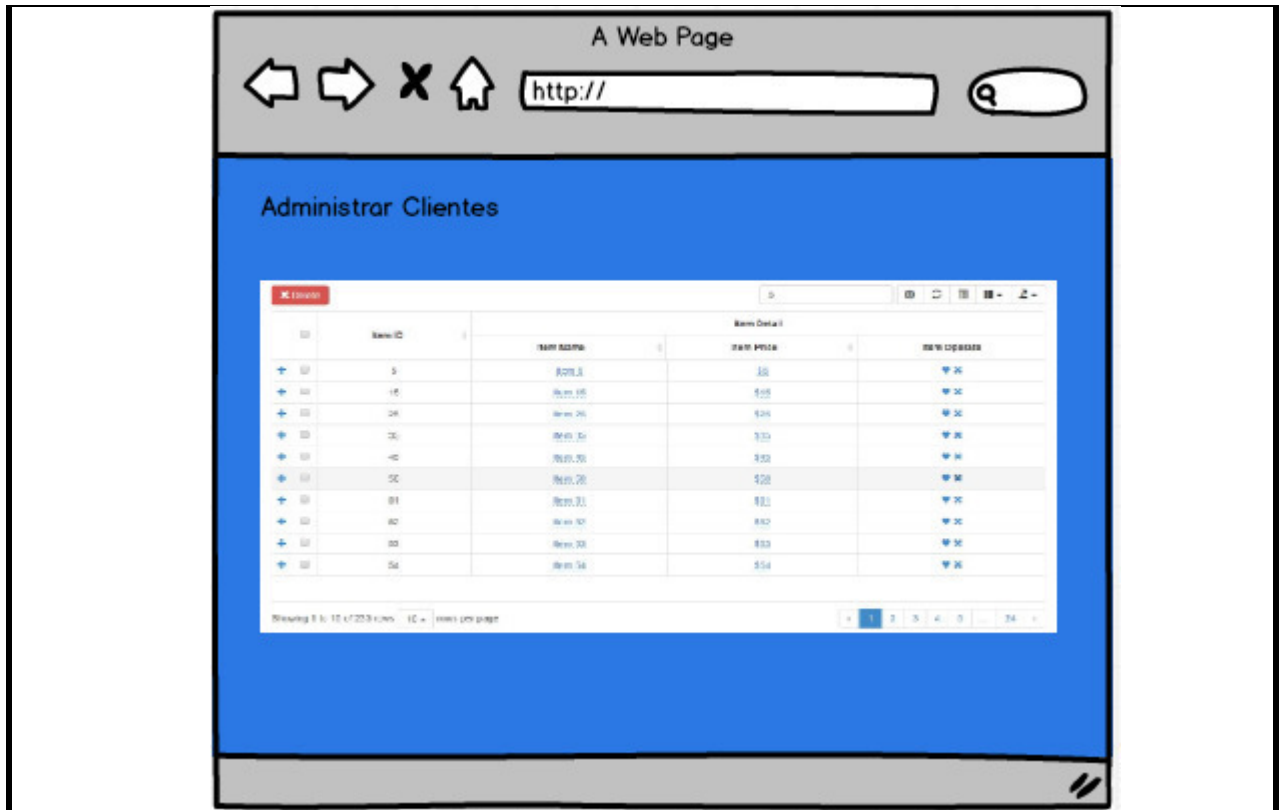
A Web Page

http://

Administrar Clientes

Delete

| | Item ID | Item Name | Item Price | Item Operate |
|---|---|---|---|---|
| | 5 | Item 5 | $5 | |
| | 15 | Item 15 | $15 | |
| | 26 | Item 26 | $26 | |
| | 35 | Item 35 | $35 | |
| | 45 | Item 45 | $45 | |
| | 50 | Item 50 | $50 | |
| | 81 | Item 81 | $81 | |
| | 82 | Item 82 | $82 | |
| | 83 | Item 83 | $83 | |
| | 84 | Item 84 | $84 | |

Item Detail

Showing 1 to 10 of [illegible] rows 10 rows per page

‹ 1 2 3 4 5 ... 24 ›